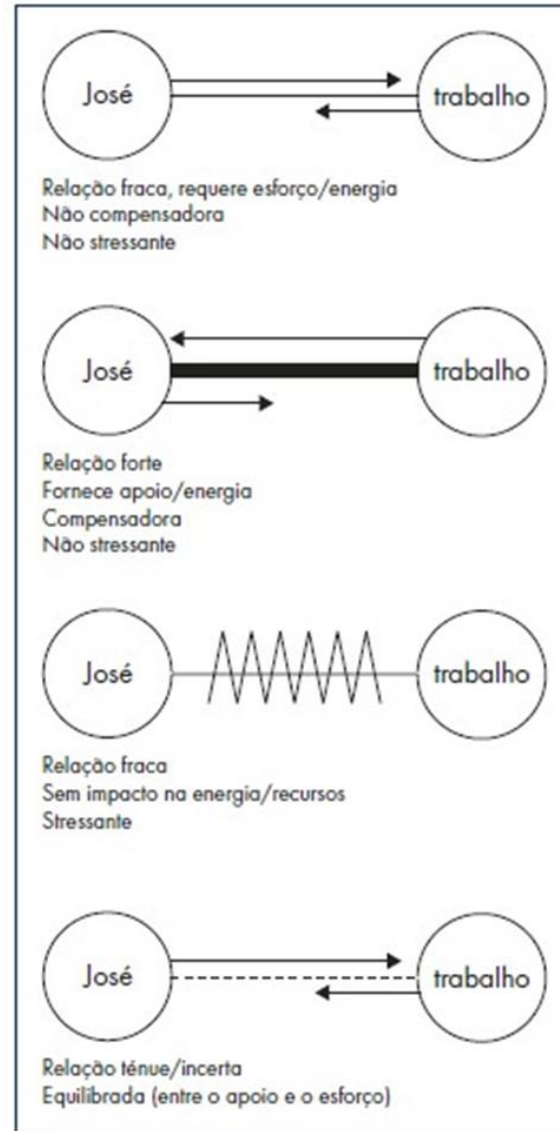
José

trabalho

Relação fraca, requere esforço/energia
Não compensadora
Não stressante

José

trabalho

Relação forte
Fornece apoio/energia
Compensadora
Não stressante

José

trabalho

Relação fraca
Sem impacto na energia/recursos
Stressante

José

trabalho

Relação ténue/incerta
Equilibrada (entre o apoio e o esforço)